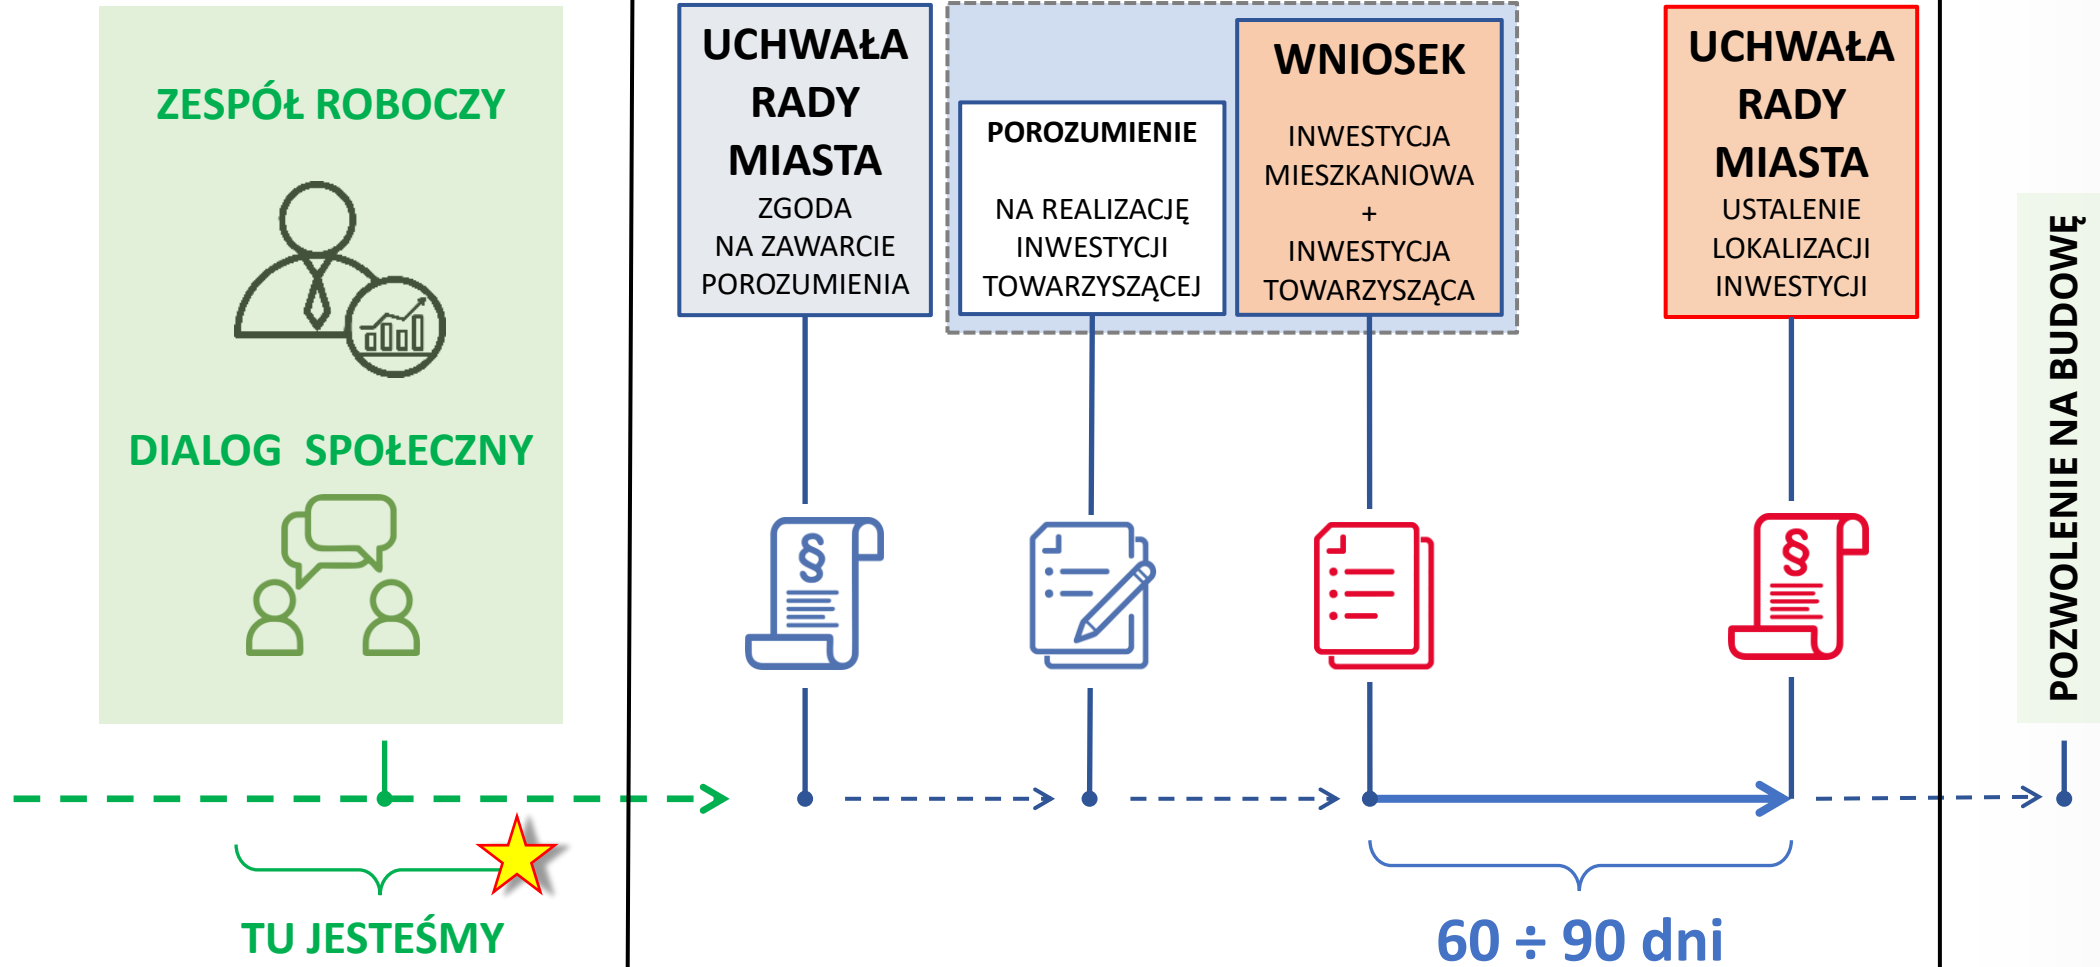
ZESPÓŁ ROBOCZY

DIALOG SPOŁECZNY

TU JESTEŚMY

UCHWAŁA RADY MIASTA
ZGODA NA ZAWARCIE POROZUMIENIA

POROZUMIENIE
NA REALIZACJĘ INWESTYCJI TOWARZYSZĄCEJ

WNIOSEK
INWESTYCJA MIESZKANIOWA + INWESTYCJA TOWARZYSZĄCA

UCHWAŁA RADY MIASTA
USTALENIE LOKALIZACJI INWESTYCJI

$60 \div 90$ dni

POZWOLENIE NA BUDOWĘ